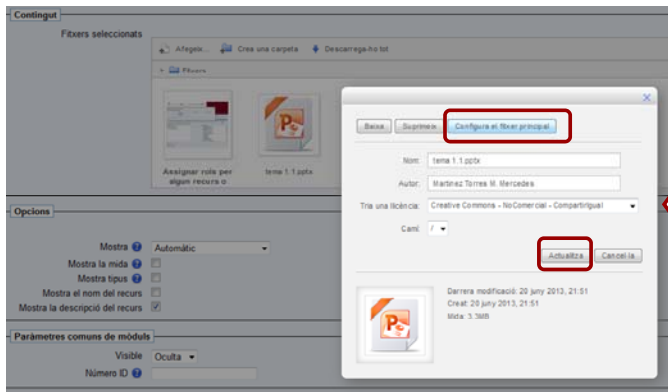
Contingut

Fitxers seleccionats

Afegeix... Crea una carpeta Descarrega-ho tot

Fitxers

Assignar rols per algun recurs o

tema 1.1.pptx

Baixa Suprimeix Configura el fitxer principal

Nom: tema 1.1.pptx

Autor: Martinez Torres M. Mercedes

Tria una llicència: Creative Commons - NoComercial - CompartirIgual

Camí: /

Actualitza Cancel·la

Darrera modificació: 20 juny 2013, 21:51
Creat: 20 juny 2013, 21:51
Mida: 3.3MB

Opcions

Mostra Automàtic

Mostra la mida

Mostra tipus

Mostra el nom del recurs

Mostra la descripció del recurs

Paràmetres comuns de mòduls

Visible Oculta

Número ID